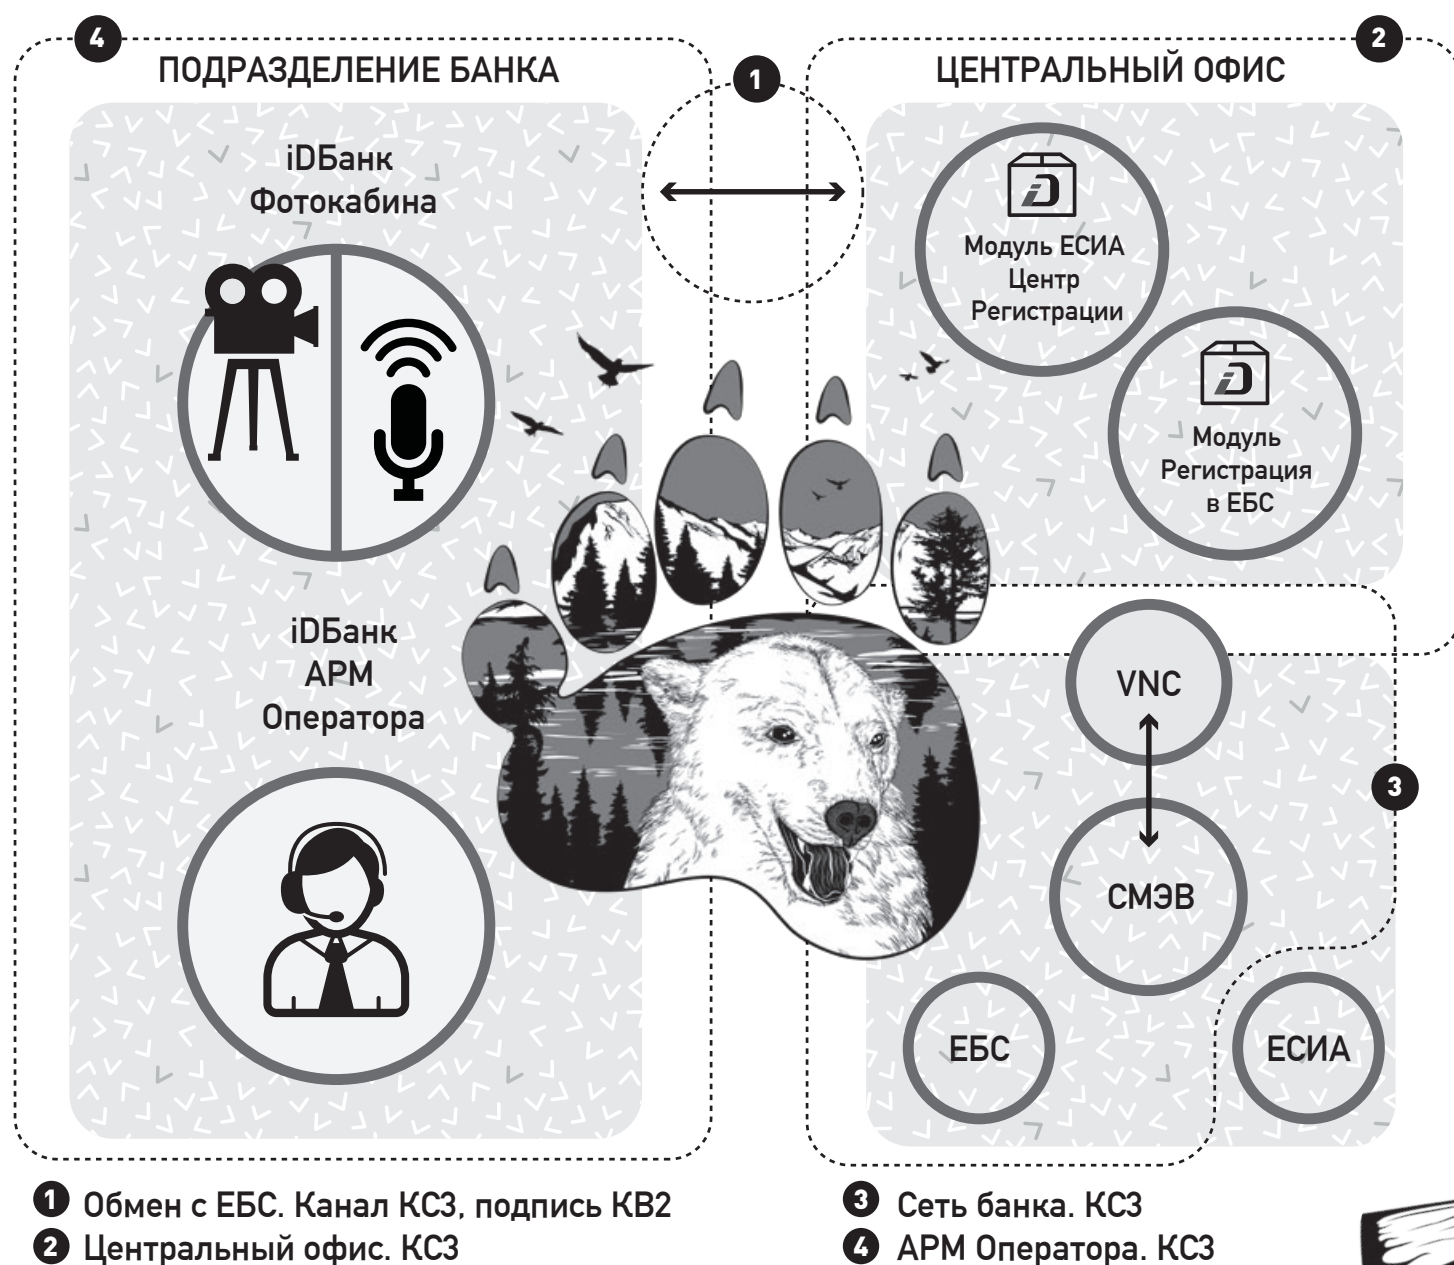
4
ПОДРАЗДЕЛЕНИЕ БАНКА

1

2
ЦЕНТРАЛЬНЫЙ ОФИС

iDБанк
Фотокабина

Модуль ЕСИА
Центр
Регистрации

Модуль
Регистрация
в ЕБС

iDБанк
АРМ
Оператора

VNC

3

СМЭВ

ЕБС

ЕСИА

1 Обмен с ЕБС. Канал КС3, подпись КВ2
2 Центральный офис. КС3

3 Сеть банка. КС3
4 АРМ Оператора. КС3